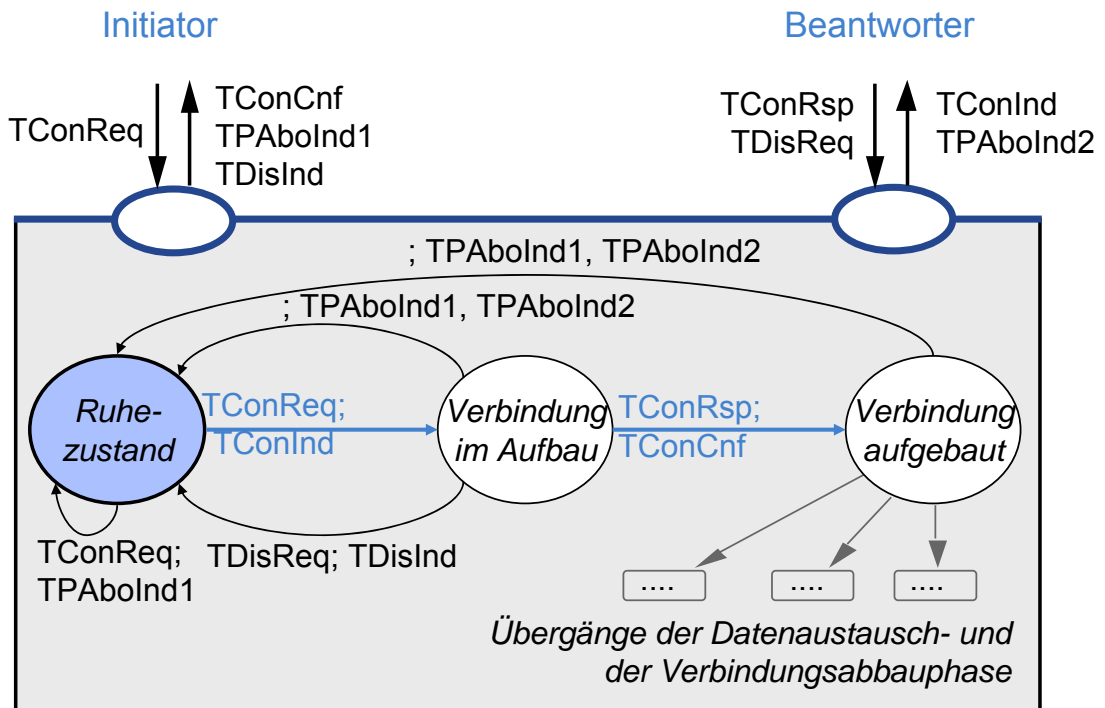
Initiator

Beantworter

TConReq

TConCnf
TPAboInd1
TDisInd

TConRsp
TDisReq

TConInd
TPAboInd2

; TPAboInd1, TPAboInd2

; TPAboInd1, TPAboInd2

Ruhezustand

TConReq;
TConInd

Verbindung im Aufbau

TConRsp;
TConCnf

Verbindung aufgebaut

TConReq;
TPAboInd1

TDisReq; TDisInd

....

....

....

Übergänge der Datenaustausch- und der Verbindungsabbauphase